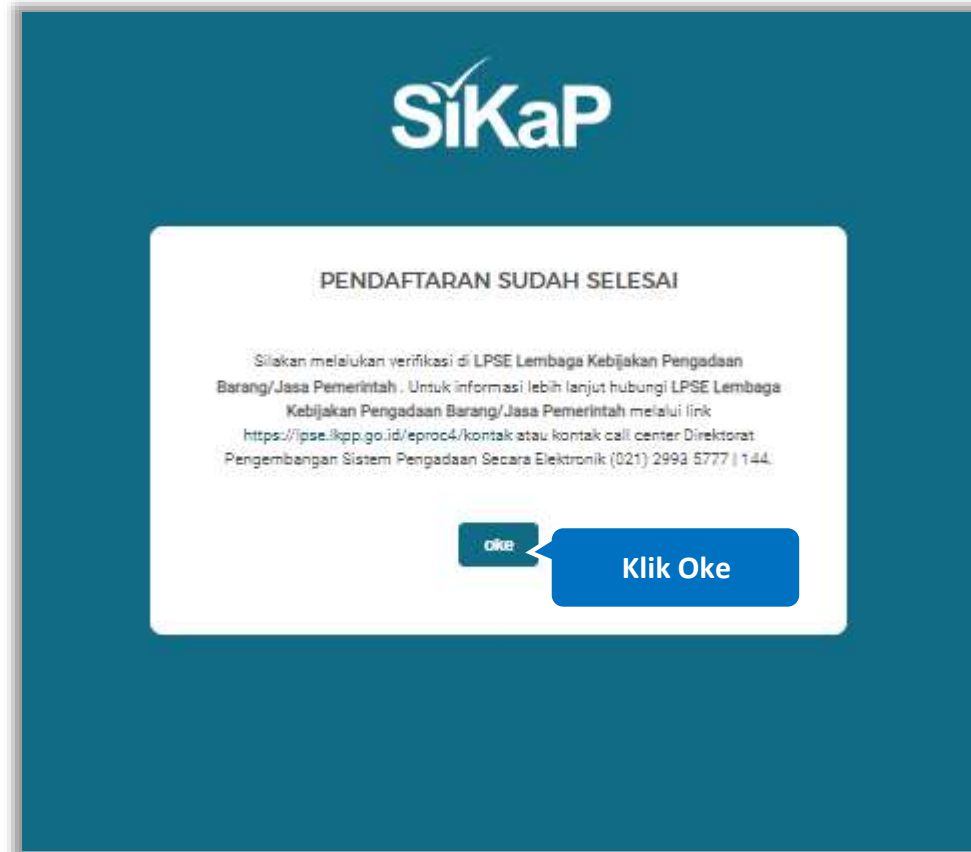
SiKaP

PENDAFTARAN SUDAH SELESAI

Silakan melalukan verifikasi di LPSE Lembaga Kebijakan Pengadaan Barang/Jasa Pemerintah . Untuk informasi lebih lanjut hubungi LPSE Lembaga Kebijakan Pengadaan Barang/Jasa Pemerintah melalui link https://lpse.lkpp.go.id/eproc4/kontak atau kontak call center Direktorat Pengembangan Sistem Pengadaan Secara Elektronik (021) 2993 5777 | 144.

oke

Klik Oke